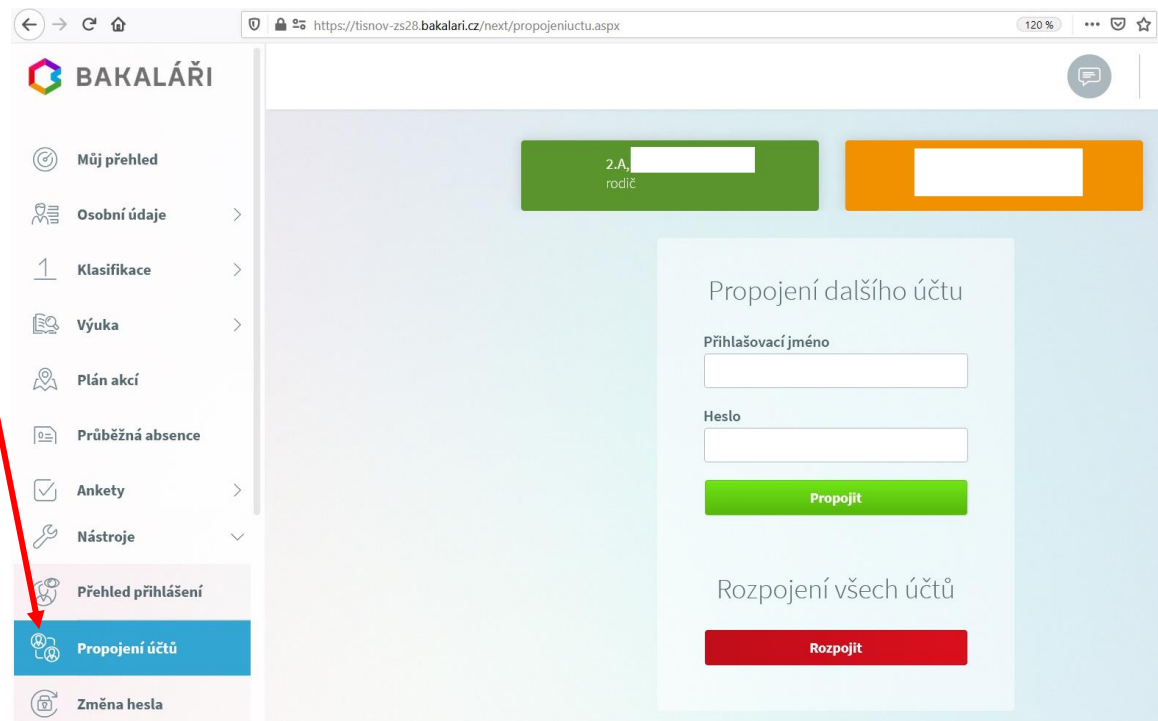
https://tisnov-zs28.bakalari.cz/next/propojeniuctu.aspx

120 %

BAKALÁŘI

Můj přehled

Osobní údaje

Klasifikace

Výuka

Plán akcí

Průběžná absence

Ankety

Nástroje

Přehled přihlášení

Propojení účtů

Změna hesla

2.A,
rodič

Propojení dalšího účtu

Přihlašovací jméno

Heslo

Propojit

Rozpojení všech účtů

Rozpojit